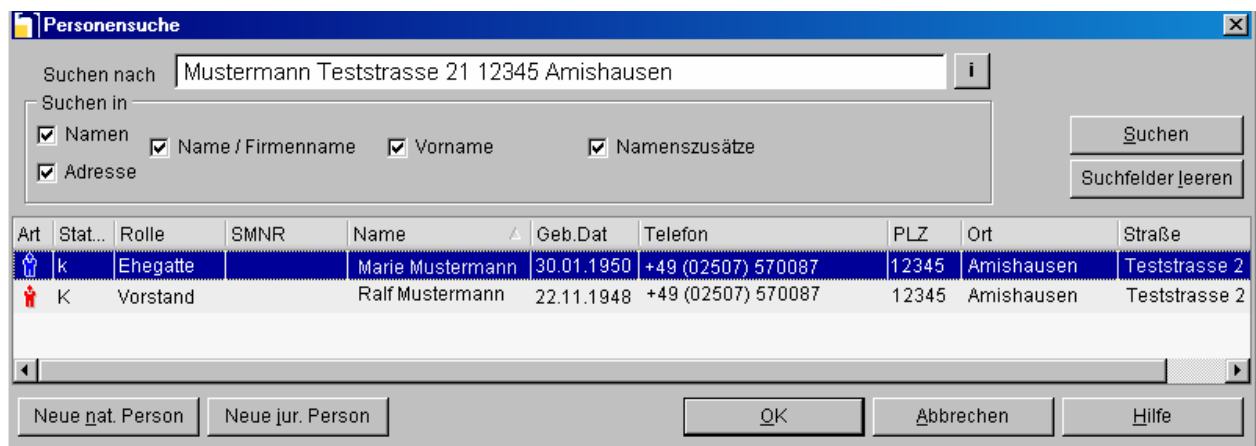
Personensuche

Suchen nach Mustermann Teststrasse 21 12345 Amishausen i

Suchen in
Namen
Name / Firmenname
Vorname
Namenszusätze
Adresse

Suchen
Suchfelder leeren

| Art | Stat... | Rolle | SMNR | Name | Geb.Dat | Telefon | PLZ | Ort | Straße |
|---|---|---|---|---|---|---|---|---|---|
| | k | Ehegatte | | Marie Mustermann | 30.01.1950 | +49 (02507) 570087 | 12345 | Amishausen | Teststrasse 2 |
| | K | Vorstand | | Ralf Mustermann | 22.11.1948 | +49 (02507) 570087 | 12345 | Amishausen | Teststrasse 2 |

Neue nat. Person
Neue jur. Person
OK
Abbrechen
Hilfe